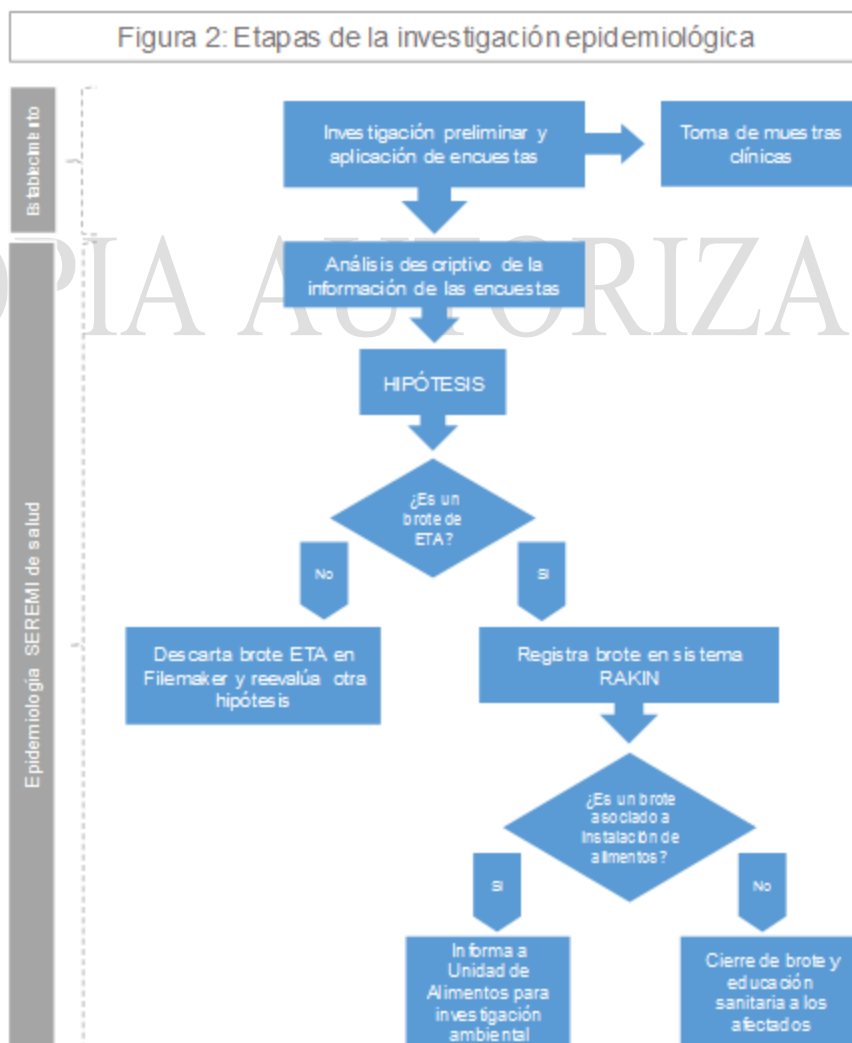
Figura 2: Etapas de la investigación epidemiológica

Establecimiento

Investigación preliminar y aplicación de encuestas

Toma de muestras clínicas

Epidemiología SEREMI de salud

Análisis descriptivo de la información de las encuestas

HIPÓTESIS

¿Es un brote de ETA?

No

Si

Descarta brote ETA en Filemaker y reevalúa otra hipótesis

Registra brote en sistema RAKIN

¿Es un brote asociado a Instalación de alimentos?

Si

No

Informa a Unidad de Alimentos para investigación ambiental

Cierre de brote y educación sanitaria a los afectados

PIA AUTORIZA